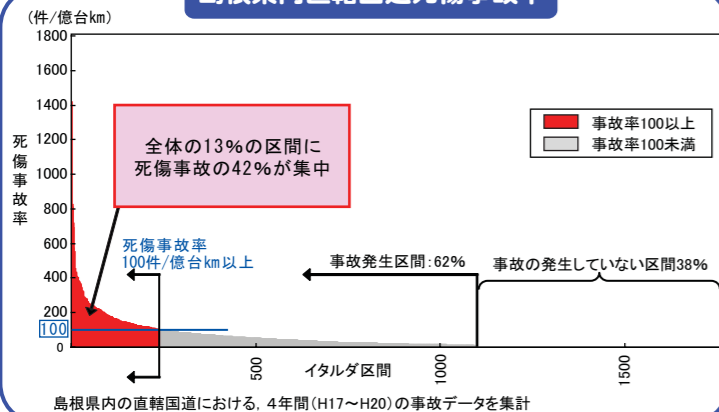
(件/億台km)

1800
1600
1400
1200
1000
800
600
400
200
100
0

死傷事故率

全体の13%の区間に死傷事故の42%が集中

事故率100以上
事故率100未満

死傷事故率
100件/億台km以上

事故発生区間:62%

事故の発生していない区間38%

500
イタルダ区間
1000
1500

島根県内の直轄国道における，4年間(H17～H20)の事故データを集計